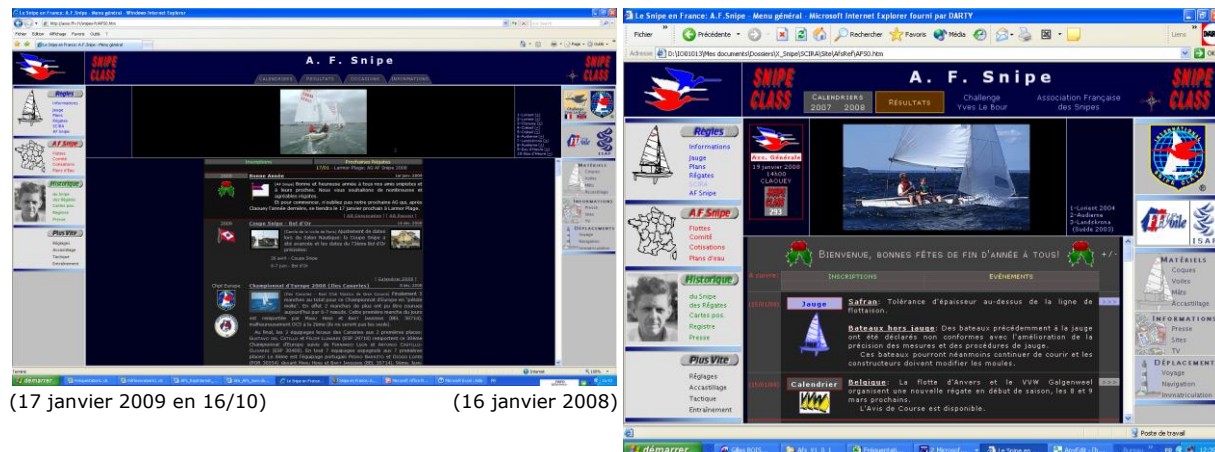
A. F. Snipe

SNIPE CLASS

Règles
Informations
Jauge
Plans
Régates
SCIRA
AF Snipe

AF Snipe
Flottes
Comité
Cotisations
Plans d'eau

Historique
du Snipe
des Régates
Cartes pos.
Registre
Presse

Plus Vite
Réglages
Accastillage
Tactique
Entraînement

Inscriptions
Prochaines Régates

Bonne Année

Coupe Snipe - Bol d'Or

Championnat d'Europe 2009 (Iles Canaries)

démarrer

(17 janvier 2009 en 16/10)

Le Snipe en France: A.F.Snipe - Menu général - Microsoft Internet Explorer fourni par DARTY

Fichier
Précédente
Rechercher
Favoris
Média
Adresse D:\IOB1013\Mes documents\Dossiers\X_Snipe\SCIRA\Site\AfsRef\AFS0.htm

A. F. Snipe

SNIPE CLASS

CALENDRIERS 2007 2008
RÉSULTATS
Challenge Yves Le Bour
Association Française des Snipes

Règles
Informations
Jauge
Plans
Régates
SCIRA
AF Snipe

Ass. Générale
19 janvier 2008
14h00
CLAOUEY

1-Lorient 2004
2-Audierne
3-Landéronne (Suède 2003)

AF Snipe
Flottes
Comité
Cotisations
Plans d'eau

BIENVENUE, BONNES FÊTES DE FIN D'ANNÉE À TOUS!

À suivre:
INSCRIPTIONS
ÉVÉNEMENTS

Historique
du Snipe
des Régates
Cartes pos.
Registre
Presse

Jauge
Safran: Tolérance d'épaisseur au-dessus de la ligne de flottaison.

Bateaux hors jauge: Des bateaux précédemment à la jauge ont été déclarés non conformes avec l'amélioration de la précision des mesures et des procédures de jauge.
Ces bateaux pourront néanmoins continuer de courir et les constructeurs doivent modifier les moules.

Plus Vite
Réglages
Accastillage
Tactique
Entraînement

Calendrier
Belgique: La flotte d'Anvers et le VVW Galgenweel organisent une nouvelle régate en début de saison, les 8 et 9 mars prochains.
L'Avis de Course est disponible.

MATÉRIELS
Coques
Voiles
Mâts
Accastillage

INFORMATIONS
Presse
Sites
TV

DÉPLACEMENTS
Voyage
Navigation
Immatriculation

ISAF

Poste de travail

démarrer

(16 janvier 2008)